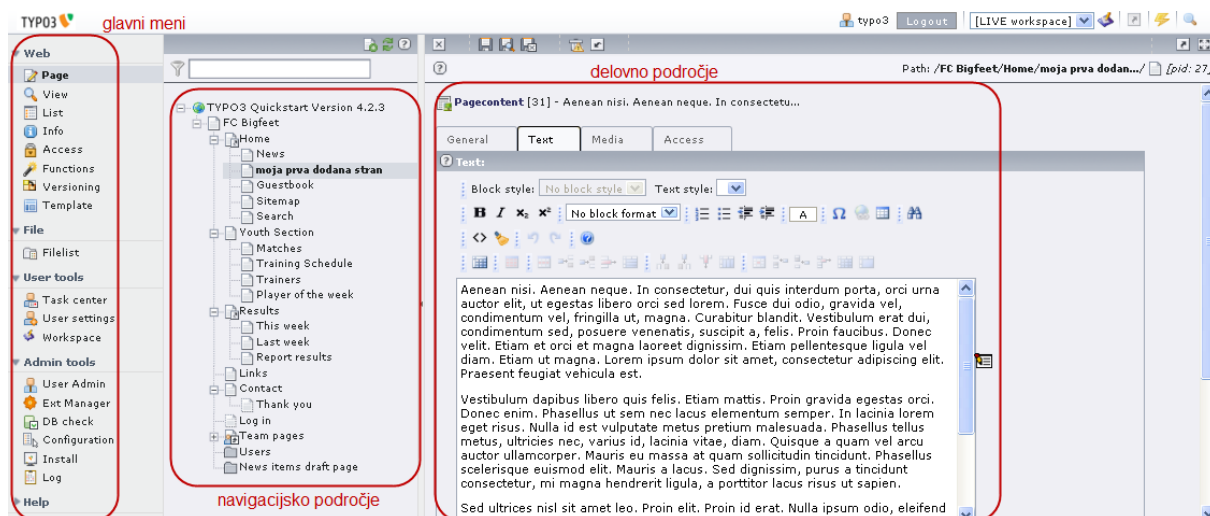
TYPO3 glavni meni

typo3 Logout [LIVE workspace]

Web
Page
View
List
Info
Access
Functions
Versioning
Template
File
Filelist
User tools
Task center
User settings
Workspace
Admin tools
User Admin
Ext Manager
DB check
Configuration
Install
Log
Help

TYPO3 Quickstart Version 4.2.3
FC Bigfeet
Home
News
moja prva dodana stran
Guestbook
Sitemap
Search
Youth Section
Matches
Training Schedule
Trainers
Player of the week
Results
This week
Last week
Report results
Links
Contact
Thank you
Log in
Team pages
Users
News items draft page

navigacijsko področje

delovno področje

Path: /FC Bigfeet/Home/moja prva dodan.../ [pid: 27

Pagecontent [31] - Aenean nisi. Aenean neque. In consectetu...

General | Text | Media | Access

Text:

Block style: No block style Text style:

No block format

A

Aenean nisi. Aenean neque. In consectetur, dui quis interdum porta, orci urna auctor elit, ut egestas libero orci sed lorem. Fusce dui odio, gravida vel, condimentum vel, fringilla ut, magna. Curabitur blandit. Vestibulum erat dui, condimentum sed, posuere venenatis, suscipit a, felis. Proin faucibus. Donec velit. Etiam et orci et magna laoreet dignissim. Etiam pellentesque ligula vel diam. Etiam ut magna. Lorem ipsum dolor sit amet, consectetur adipiscing elit. Praesent feugiat vehicula est.

Vestibulum dapibus libero quis felis. Etiam mattis. Proin gravida egestas orci. Donec enim. Phasellus ut sem nec lacus elementum semper. In lacinia lorem eget risus. Nulla id est vulputate metus pretium malesuada. Phasellus tellus metus, ultricies nec, varius id, lacinia vitae, diam. Quisque a quam vel arcu auctor ullamcorper. Mauris eu massa at quam sollicitudin tincidunt. Phasellus scelerisque euismod elit. Mauris a lacus. Sed dignissim, purus a tincidunt consectetur, mi magna hendrerit ligula, a porttitor lacus risus ut sapien.

Sed ultrices nisl sit amet leo. Proin elit. Proin id erat. Nulla ipsum odio, eleifend